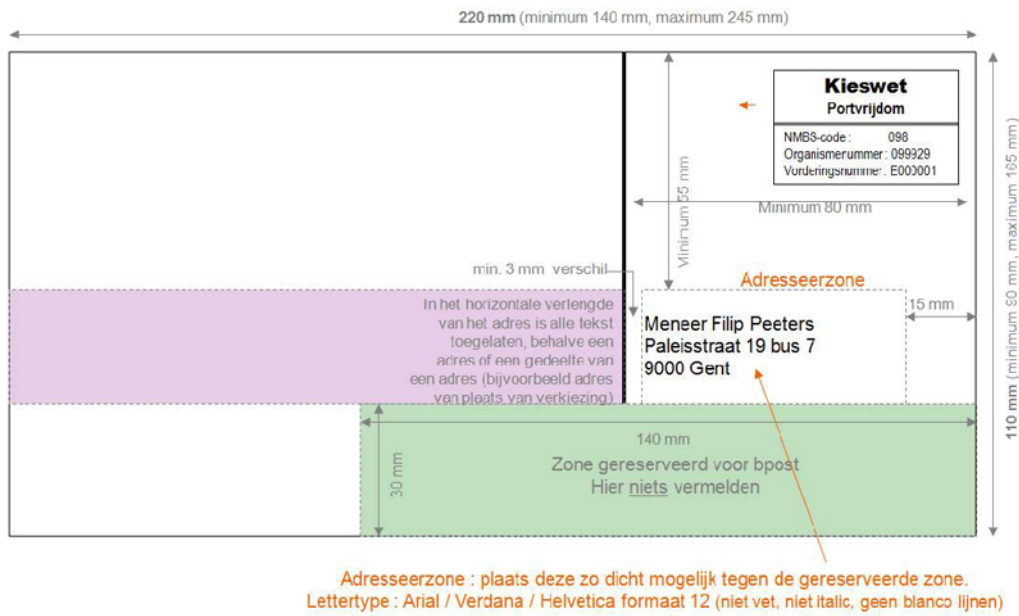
220 mm (minimum 140 mm, maximum 245 mm)

Kieswet
Portvrijdom

NMBS-code : 098
Organismenummer : 099929
Vorderingsnummer : E000001

Minimum 55 mm

Minimum 80 mm

110 mm (minimum 90 mm, maximum 165 mm)

min. 3 mm verschil

Adresseerzone

15 mm

In het horizontale verlengde van het adres is alle tekst toegelaten, behalve een adres of een gedeelte van een adres (bijvoorbeeld adres van plaats van verkiezing)

Meneer Filip Peeters
Paleisstraat 19 bus 7
9000 Gent

140 mm

30 mm

Zone gereserveerd voor bpost
Hier niets vermelden

Adresseerzone : plaats deze zo dicht mogelijk tegen de gereserveerde zone.
Lettertype : Arial / Verdana / Helvetica formaat 12 (niet vet, niet italic, geen blanco lijnen)